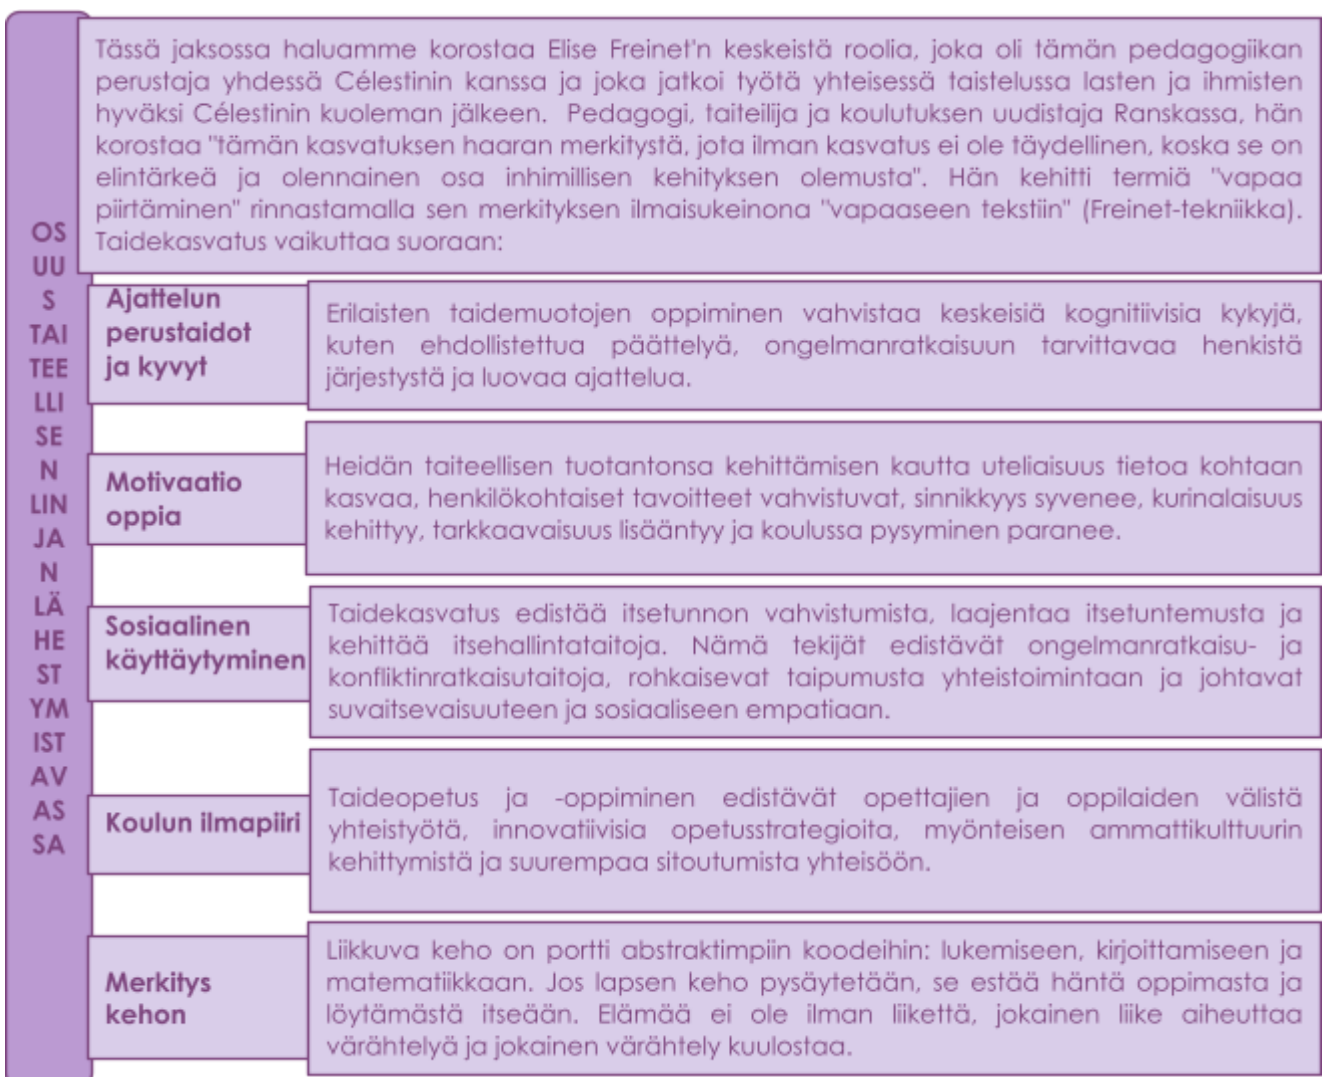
OS
UU
S
TAI
TEE
LLI
SE
N
LIN
JA
N
LÄ
HE
ST
YM
IST
AV
AS
SA

Tässä jaksossa haluamme korostaa Elise Freinet'n keskeistä roolia, joka oli tämän pedagogiikan perustaja yhdessä Célestinin kanssa ja joka jatkoi työtä yhteisessä taistelussa lasten ja ihmisten hyväksi Célestinin kuoleman jälkeen. Pedagogi, taiteilija ja koulutuksen uudistaja Ranskassa, hän korostaa "tämän kasvatuksen haaran merkitystä, jota ilman kasvatus ei ole täydellinen, koska se on elintärkeä ja olennainen osa inhimillisen kehityksen olemusta". Hän kehitti termiä "vapaa piirtäminen" rinnastamalla sen merkityksen ilmaisukeinona "vapaaseen tekstiin" (Freinet-tekniikka). Taidekasvatus vaikuttaa suoraan:

Ajattelun perustaidot ja kyvyt

Erilaisten taidemuotojen oppiminen vahvistaa keskeisiä kognitiivisia kykyjä, kuten ehdollistettua päättelyä, ongelmanratkaisuun tarvittavaa henkistä järjestystä ja luovaa ajattelua.

Motivaatio oppia

Heidän taiteellisen tuotantonsa kehittämisen kautta uteliaisuus tietoa kohtaan kasvaa, henkilökohtaiset tavoitteet vahvistuvat, sinnikkyys syvenee, kurinalaisuus kehittyy, tarkkaavaisuus lisääntyy ja koulussa pysyminen paranee.

Sosiaalinen käyttäytyminen

Taidekasvatus edistää itsetunnon vahvistumista, laajentaa itsetuntemusta ja kehittää itsehallintataitoja. Nämä tekijät edistävät ongelmanratkaisu- ja konfliktinratkaisutaitoja, rohkaisevat taipumusta yhteistoimintaan ja johtavat suvaitsevaisuuteen ja sosiaaliseen empatiaan.

Koulun ilmapiiri

Taideopetus ja -oppiminen edistävät opettajien ja oppilaiden välistä yhteistyötä, innovatiivisia opetusstrategioita, myönteisen ammattikulttuurin kehittymistä ja suurempaa sitoutumista yhteisöön.

Merkitys kehon

Liikkuva keho on portti abstraktimpiin koodeihin: lukemiseen, kirjoittamiseen ja matematiikkaan. Jos lapsen keho pysäytetään, se estää häntä oppimasta ja löytämästä itseään. Elämää ei ole ilman liikettä, jokainen liike aiheuttaa värähtelyä ja jokainen värähtely kuulostaa.